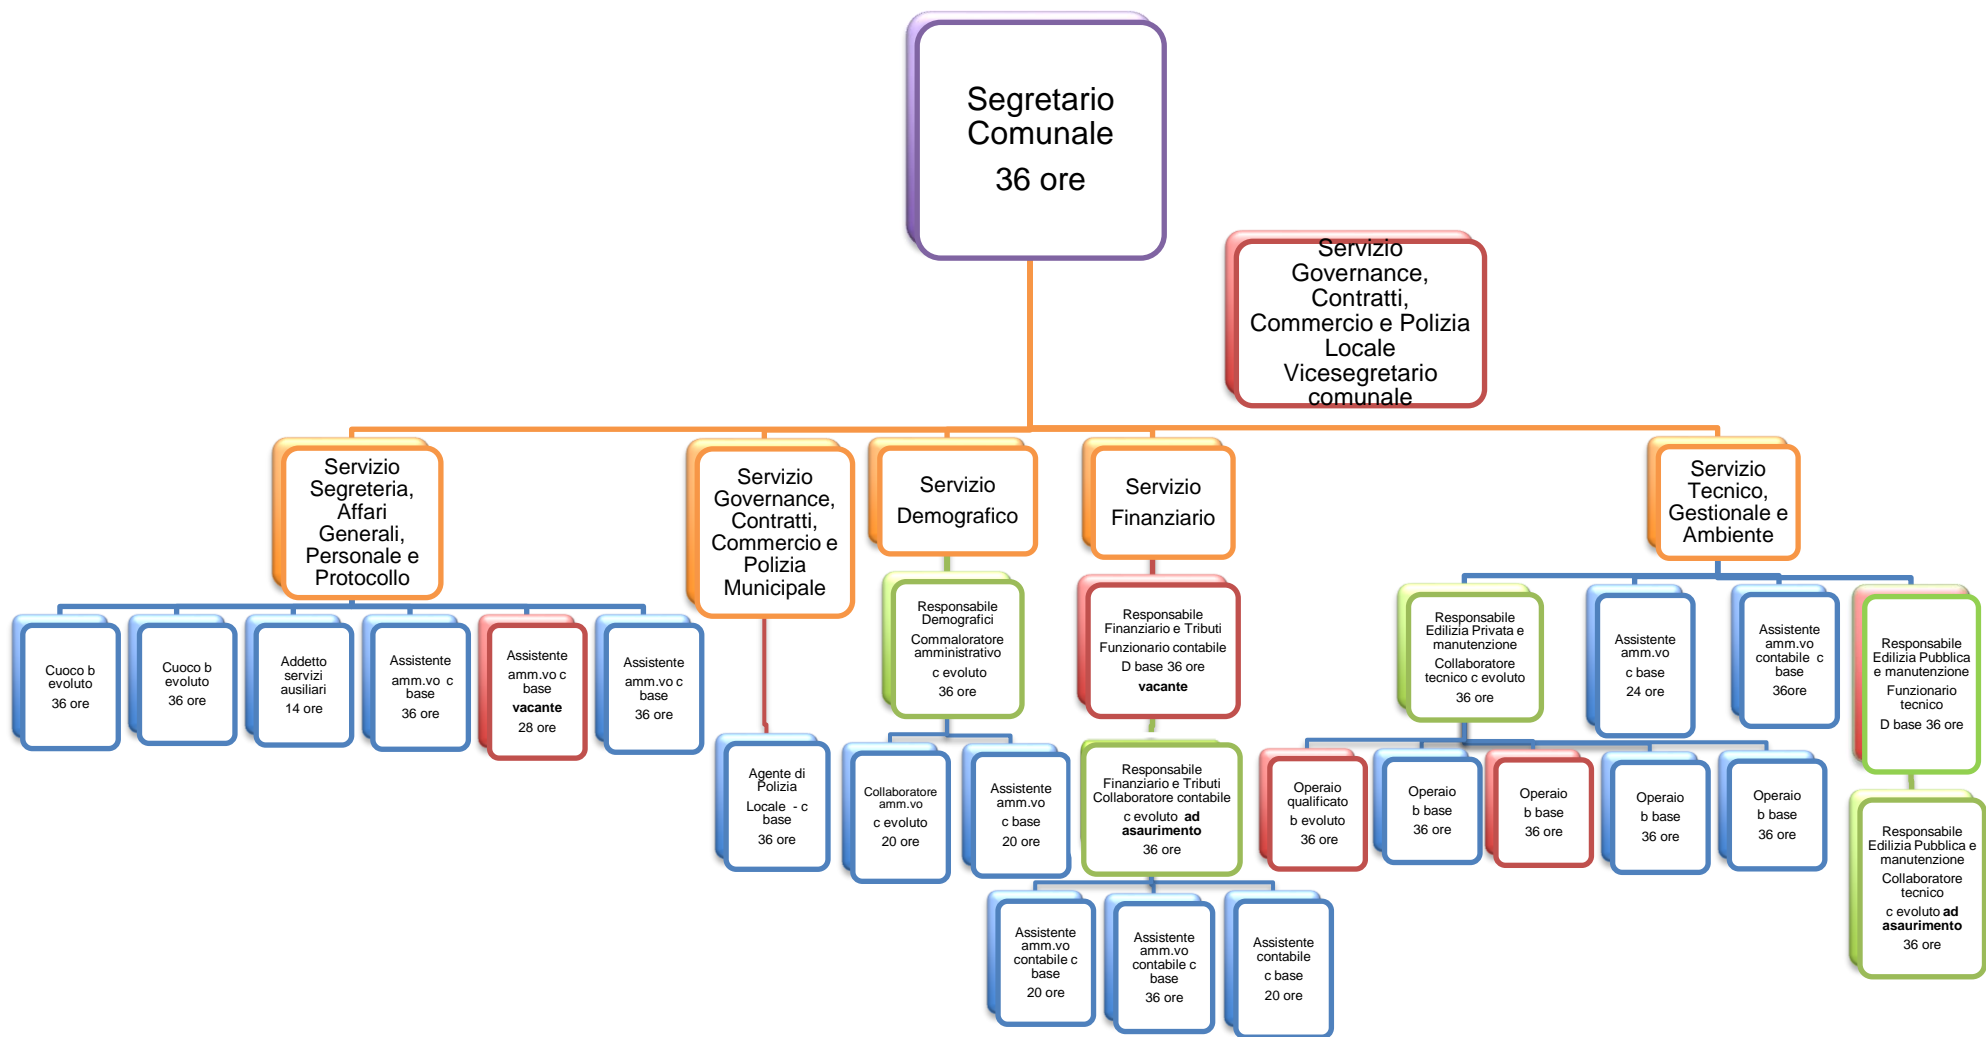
Segretario Comunale
36 ore

Servizio Governance, Contratti, Commercio e Polizia Locale
Vicesegretario comunale

Servizio Segreteria, Affari Generali, Personale e Protocollo

Cuoco b evoluto
36 ore

Cuoco b evoluto
36 ore

Addetto servizi ausiliari
14 ore

Assistente amm.vo c base
36 ore

Assistente amm.vo c base
**vacante**
28 ore

Assistente amm.vo c base
36 ore

Servizio Governance, Contratti, Commercio e Polizia Municipale

Agente di Polizia Locale - c base
36 ore

Servizio Demografico

Responsabile Demografici
Commaloratore amministrativo
c evoluto
36 ore

Collaboratore amm.vo
c evoluto
20 ore

Assistente amm.vo
c base
20 ore

Servizio Finanziario

Responsabile Finanziario e Tributi
Funzionario contabile
D base 36 ore
**vacante**

Responsabile Finanziario e Tributi
Collaboratore contabile
c evoluto **ad asaurimento**
36 ore

Assistente amm.vo contabile c base
20 ore

Assistente amm.vo contabile c base
36 ore

Assistente contabile
c base
20 ore

Servizio Tecnico, Gestionale e Ambiente

Responsabile Edilizia Privata e manutenzione
Collaboratore tecnico c evoluto
36 ore

Assistente amm.vo
c base
24 ore

Assistente amm.vo contabile c base
36ore

Responsabile Edilizia Pubblica e manutenzione
Funzionario tecnico
D base 36 ore

Responsabile Edilizia Pubblica e manutenzione
Collaboratore tecnico
c evoluto **ad asaurimento**
36 ore

Operaio qualificato
b evoluto
36 ore

Operaio
b base
36 ore

Operaio
b base
36 ore

Operaio
b base
36 ore

Operaio
b base
36 ore